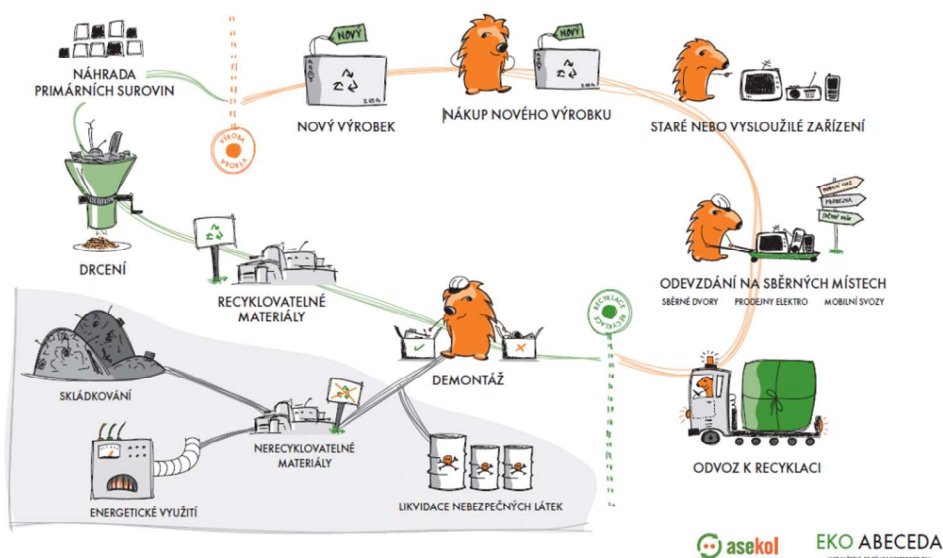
NÁHRADA PRIMÁRNÍCH SUROVIN

NOVÝ

NOVÝ VÝROBEK

NÁKUP NOVÉHO VÝROBKU

STARÉ NEBO VYSLOUŽILÉ ZAŘÍZENÍ

VÝROBA PRODEJ

DRCENÍ

RECYKLOVATELNÉ MATERIÁLY

ODEVZDÁNÍ NA SBĚRNÝCH MÍSTECH

SBĚRNÉ DVORY PRODEJNY ELEKTRO MOBILNÍ SVOZY

SBĚRNÝ DVŮR

PRODEJNA

MOBILNÍ SVOZ

RECYKLACE

DEMONTÁŽ

SKLÁDKOVÁNÍ

NERECYKLOVATELNÉ MATERIÁLY

ENERGETICKÉ VYUŽITÍ

LIKVIDACE NEBEZPEČNÝCH LÁTEK

ODVOZ K RECYKLACI

asekol

EKO ABECEDA